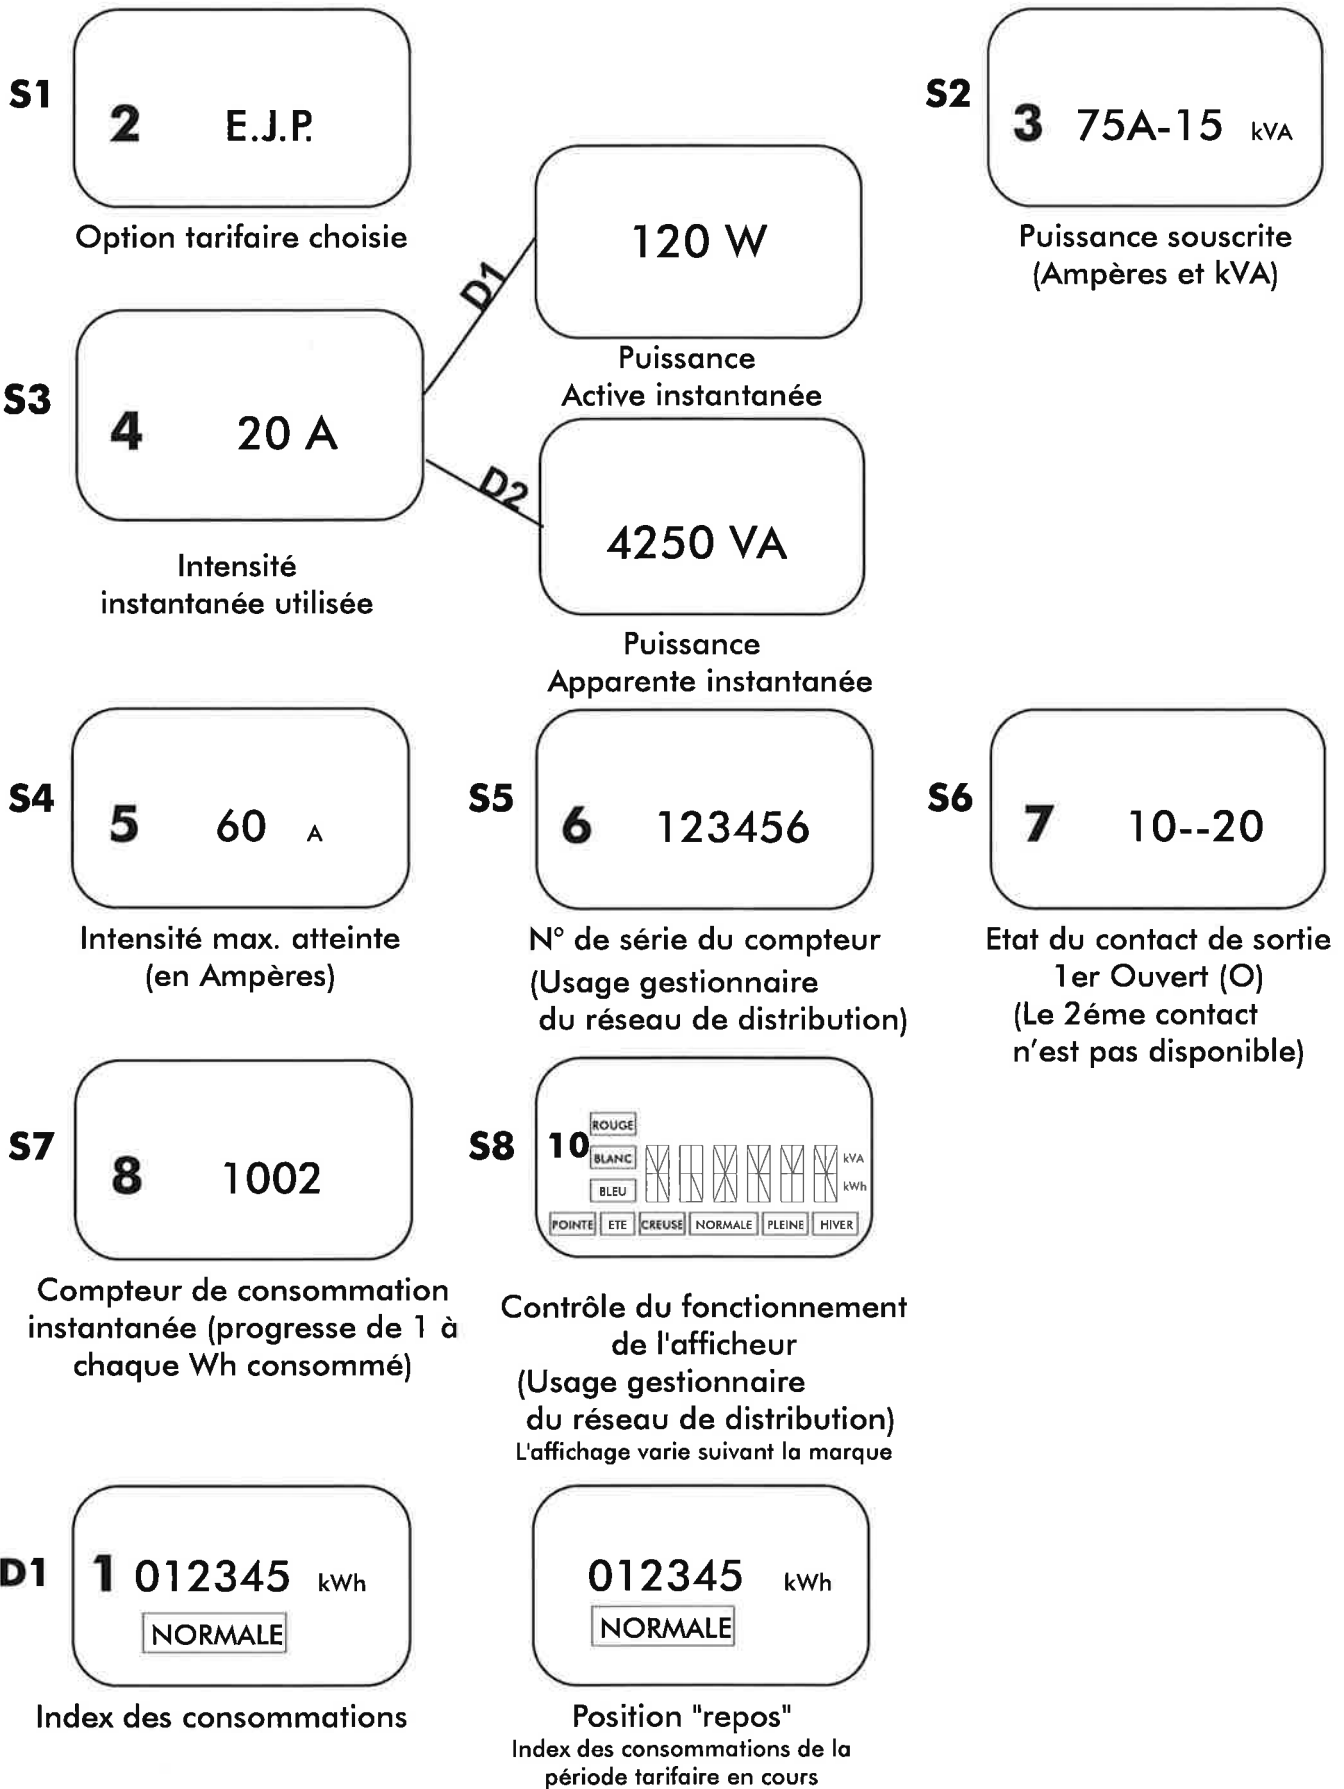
S1
2 E.J.P.
Option tarifaire choisie

S2
3 75A-15 kVA
Puissance souscrite (Ampères et kVA)

D1
120 W
Puissance Active instantanée

S3
4 20 A
Intensité instantanée utilisée

D2
4250 VA
Puissance Apparente instantanée

S4
5 60 A
Intensité max. atteinte (en Ampères)

S5
6 123456
N° de série du compteur (Usage gestionnaire du réseau de distribution)

S6
7 10--20
Etat du contact de sortie 1er Ouvert (O) (Le 2éme contact n'est pas disponible)

S7
8 1002
Compteur de consommation instantanée (progresse de 1 à chaque Wh consommé)

S8
10 ROUGE BLANC BLEU kVA kWh
POINTE ETE CREUSE NORMALE PLEINE HIVER
Contrôle du fonctionnement de l'afficheur (Usage gestionnaire du réseau de distribution)
L'affichage varie suivant la marque

D1
1 012345 kWh
NORMALE
Index des consommations

012345 kWh
NORMALE
Position "repos"
Index des consommations de la période tarifaire en cours